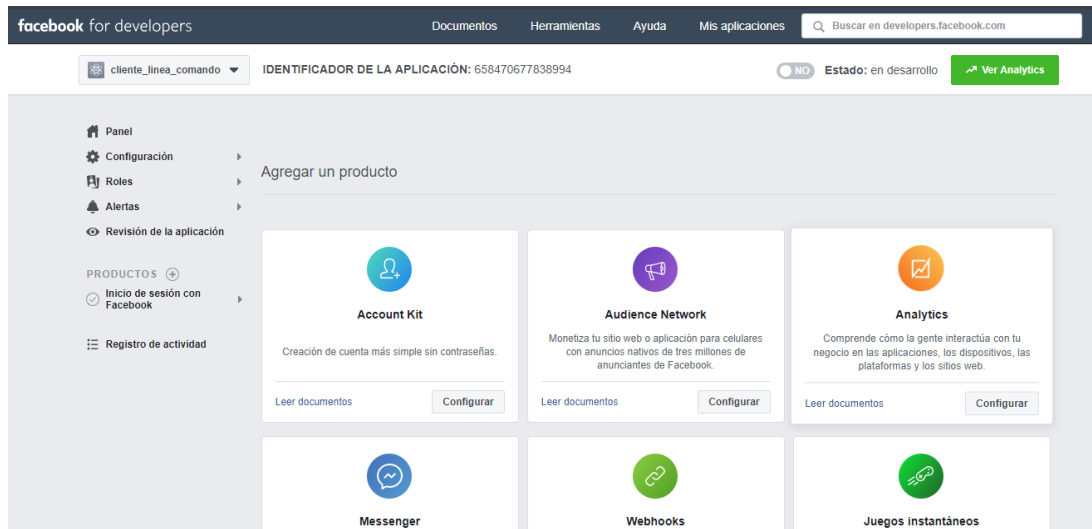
facebook for developers

Documentos Herramientas Ayuda Mis aplicaciones

Buscar en developers.facebook.com

cliente_linea_comando

IDENTIFICADOR DE LA APLICACIÓN: 658470677838994

NO Estado: en desarrollo

Ver Analytics

Panel
Configuración
Roles
Alertas
Revisión de la aplicación

PRODUCTOS
Inicio de sesión con Facebook

Registro de actividad

Agregar un producto

Account Kit

Creación de cuenta más simple sin contraseñas.

Leer documentos
Configurar

Audience Network

Monetiza tu sitio web o aplicación para celulares con anuncios nativos de tres millones de anunciantes de Facebook.

Leer documentos
Configurar

Analytics

Comprende cómo la gente interactúa con tu negocio en las aplicaciones, los dispositivos, las plataformas y los sitios web.

Leer documentos
Configurar

Messenger

Webhooks

Juegos instantáneos